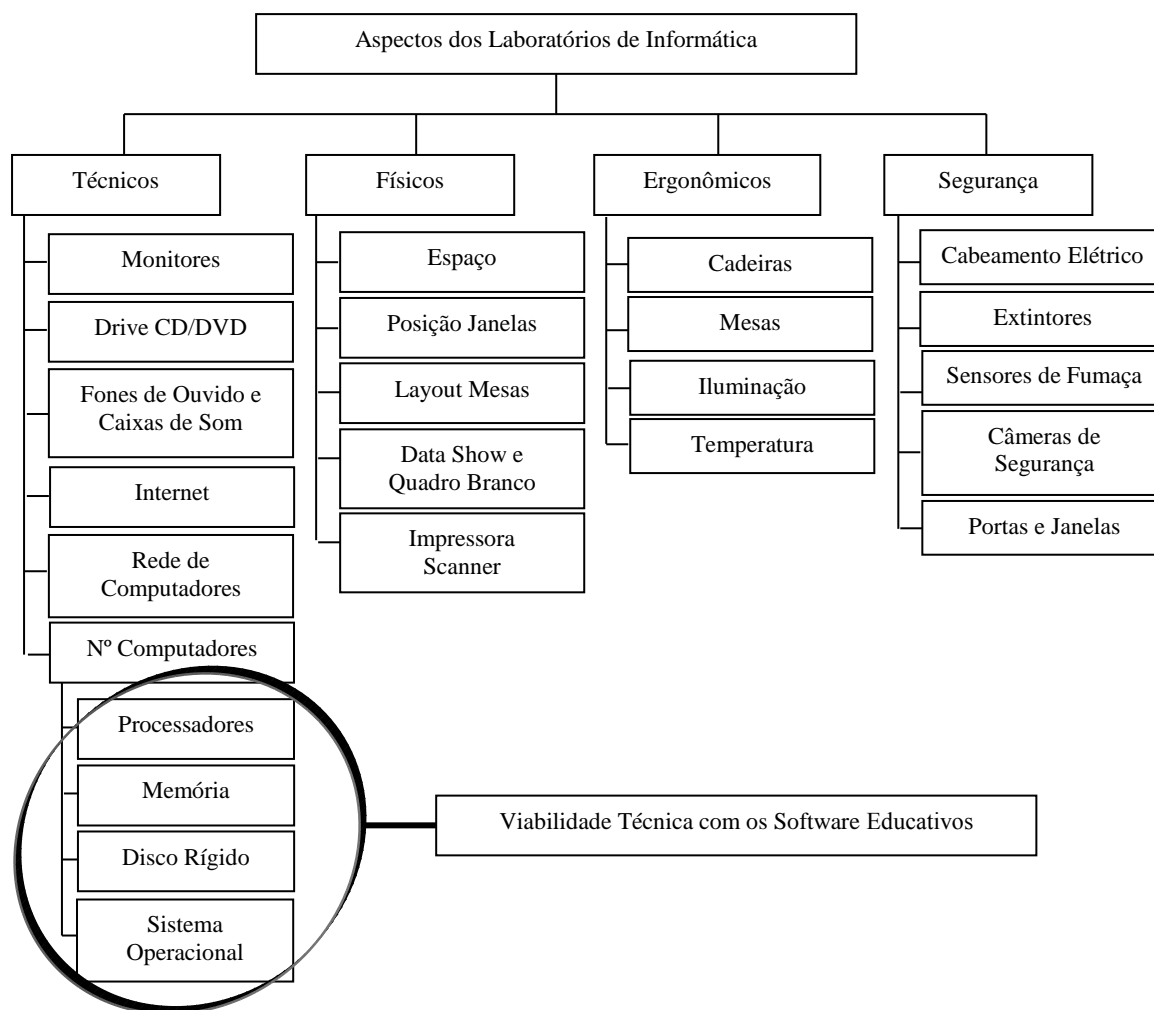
Aspectos dos Laboratórios de Informática

Técnicos

Monitores

Drive CD/DVD

Fones de Ouvido e Caixas de Som

Internet

Rede de Computadores

Nº Computadores

Processadores

Memória

Disco Rígido

Sistema Operacional

Físicos

Espaço

Posição Janelas

Layout Mesas

Data Show e Quadro Branco

Impressora Scanner

Ergonômicos

Cadeiras

Mesas

Iluminação

Temperatura

Segurança

Cabeamento Elétrico

Extintores

Sensores de Fumaça

Câmeras de Segurança

Portas e Janelas

Viabilidade Técnica com os Software Educativos